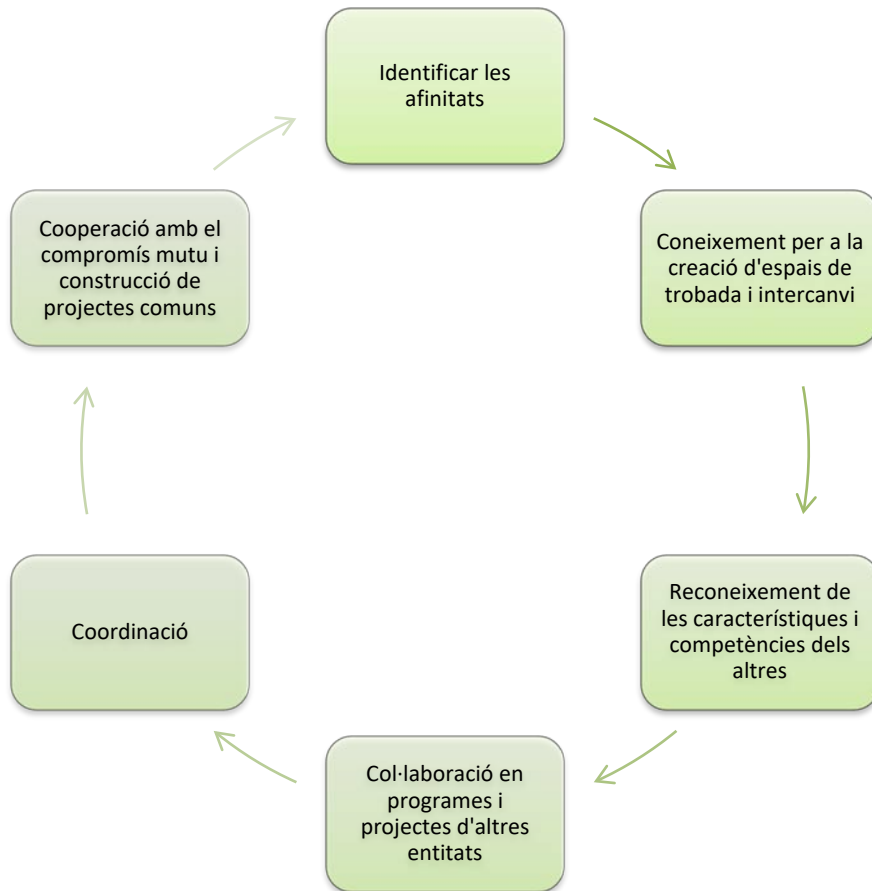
Identificar les afinitats

Coneixement per a la creació d'espais de trobada i intercanvi

Reconeixement de les característiques i competències dels altres

Col·laboració en programes i projectes d'altres entitats

Coordinació

Cooperació amb el compromís mutu i construcció de projectes comuns